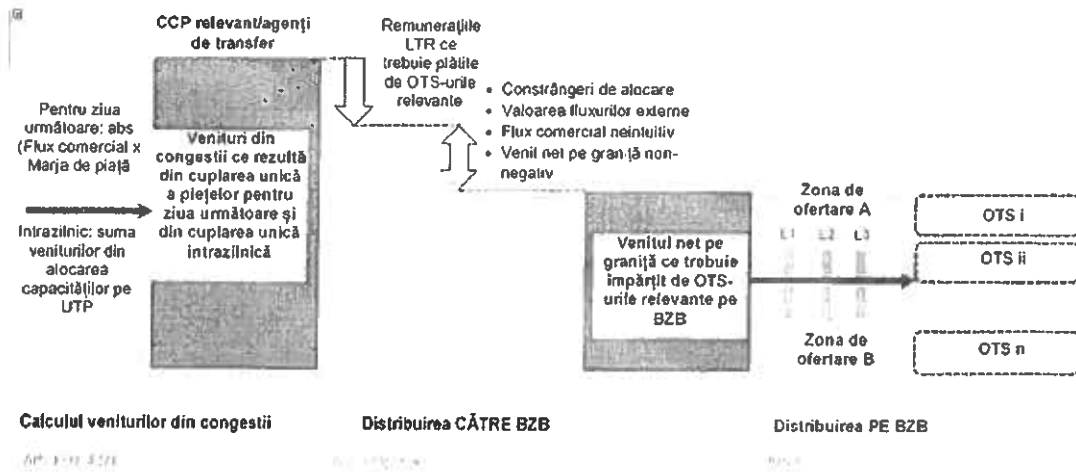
CCP relevant/agenți de transfer

Remunerațiile LTR ce trebuie plătite de OTS-urile relevante

Pentru ziua următoare: abs (Flux comercial x Marja de piață

Venituri din congestii ce rezultă din cuplarea unică a piețelor pentru ziua următoare și din cuplarea unică intrazilnică

Intrazilnic: suma veniturilor din alocarea capacităților pe UTP

• Constrângeri de alocare
• Valoarea fluxurilor externe
• Flux comercial neintuitiv
• Venit net pe graniță non-negativ

Venitul net pe graniță ce trebuie împărțit de OTS-urile relevante pe BZB

Zona de ofertare A

L1 L2 L3

Zona de ofertare B

OTS i

OTS ii

OTS n

Calculul veniturilor din congestii

Distribuirea CĂTRE BZB

Distribuirea PE BZB

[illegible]

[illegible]

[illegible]